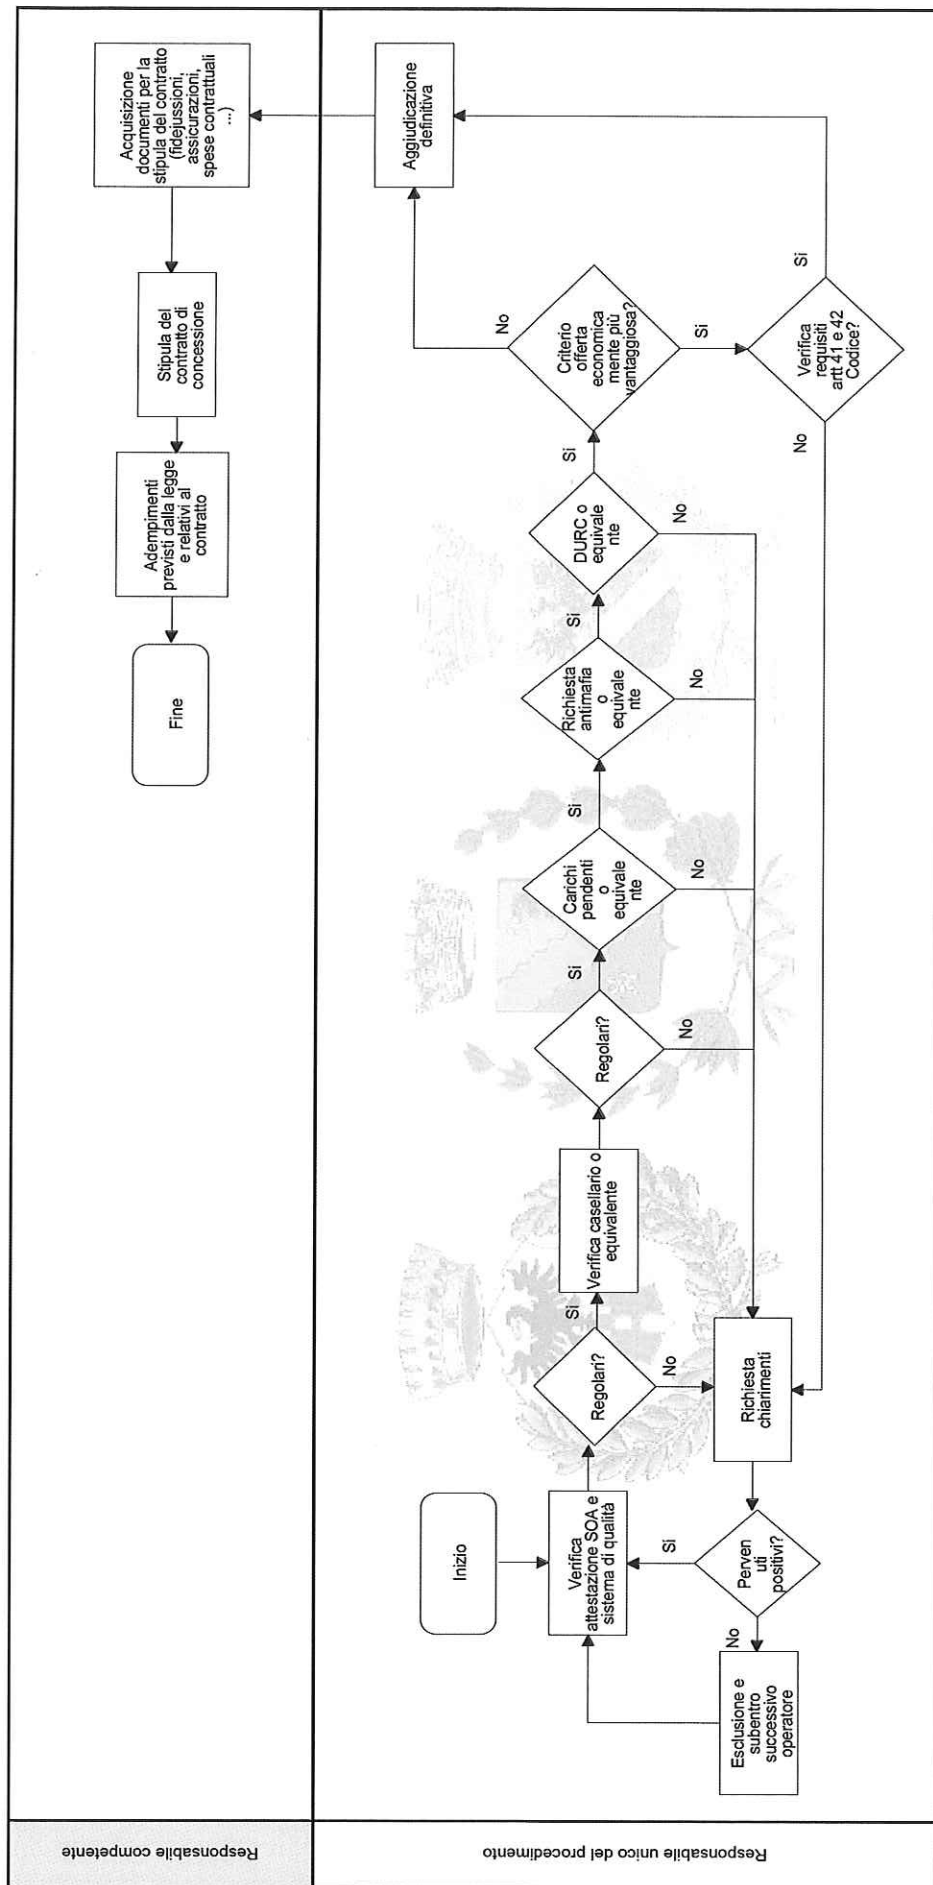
Responsabile competente

Responsabile unico del procedimento

Inizio

Verifica attestazione SOA e sistema di qualità

Regolari?

Si

No

Verifica casellario o equivalente

Regolari?

Si

No

Carichi pendenti o equivale nte

Si

No

Richiesta antimafia o equivale nte

Si

No

DURC o equivale nte

Si

No

Criterio offerta economica mente più vantaggiosa?

No

Si

Verifica requisiti artt 41 e 42 Codice?

Si

No

Aggiudicazione definitiva

Richiesta chiarimenti

Perven uti positivi?

Si

No

Esclusione e subentro successivo operatore

Acquisizione documenti per la stipula del contratto (fidejussioni, assicurazioni, spese contrattuali ...)

Stipula del contratto di concessione

Adempimenti previsti dalla legge e relativi al contratto

Fine